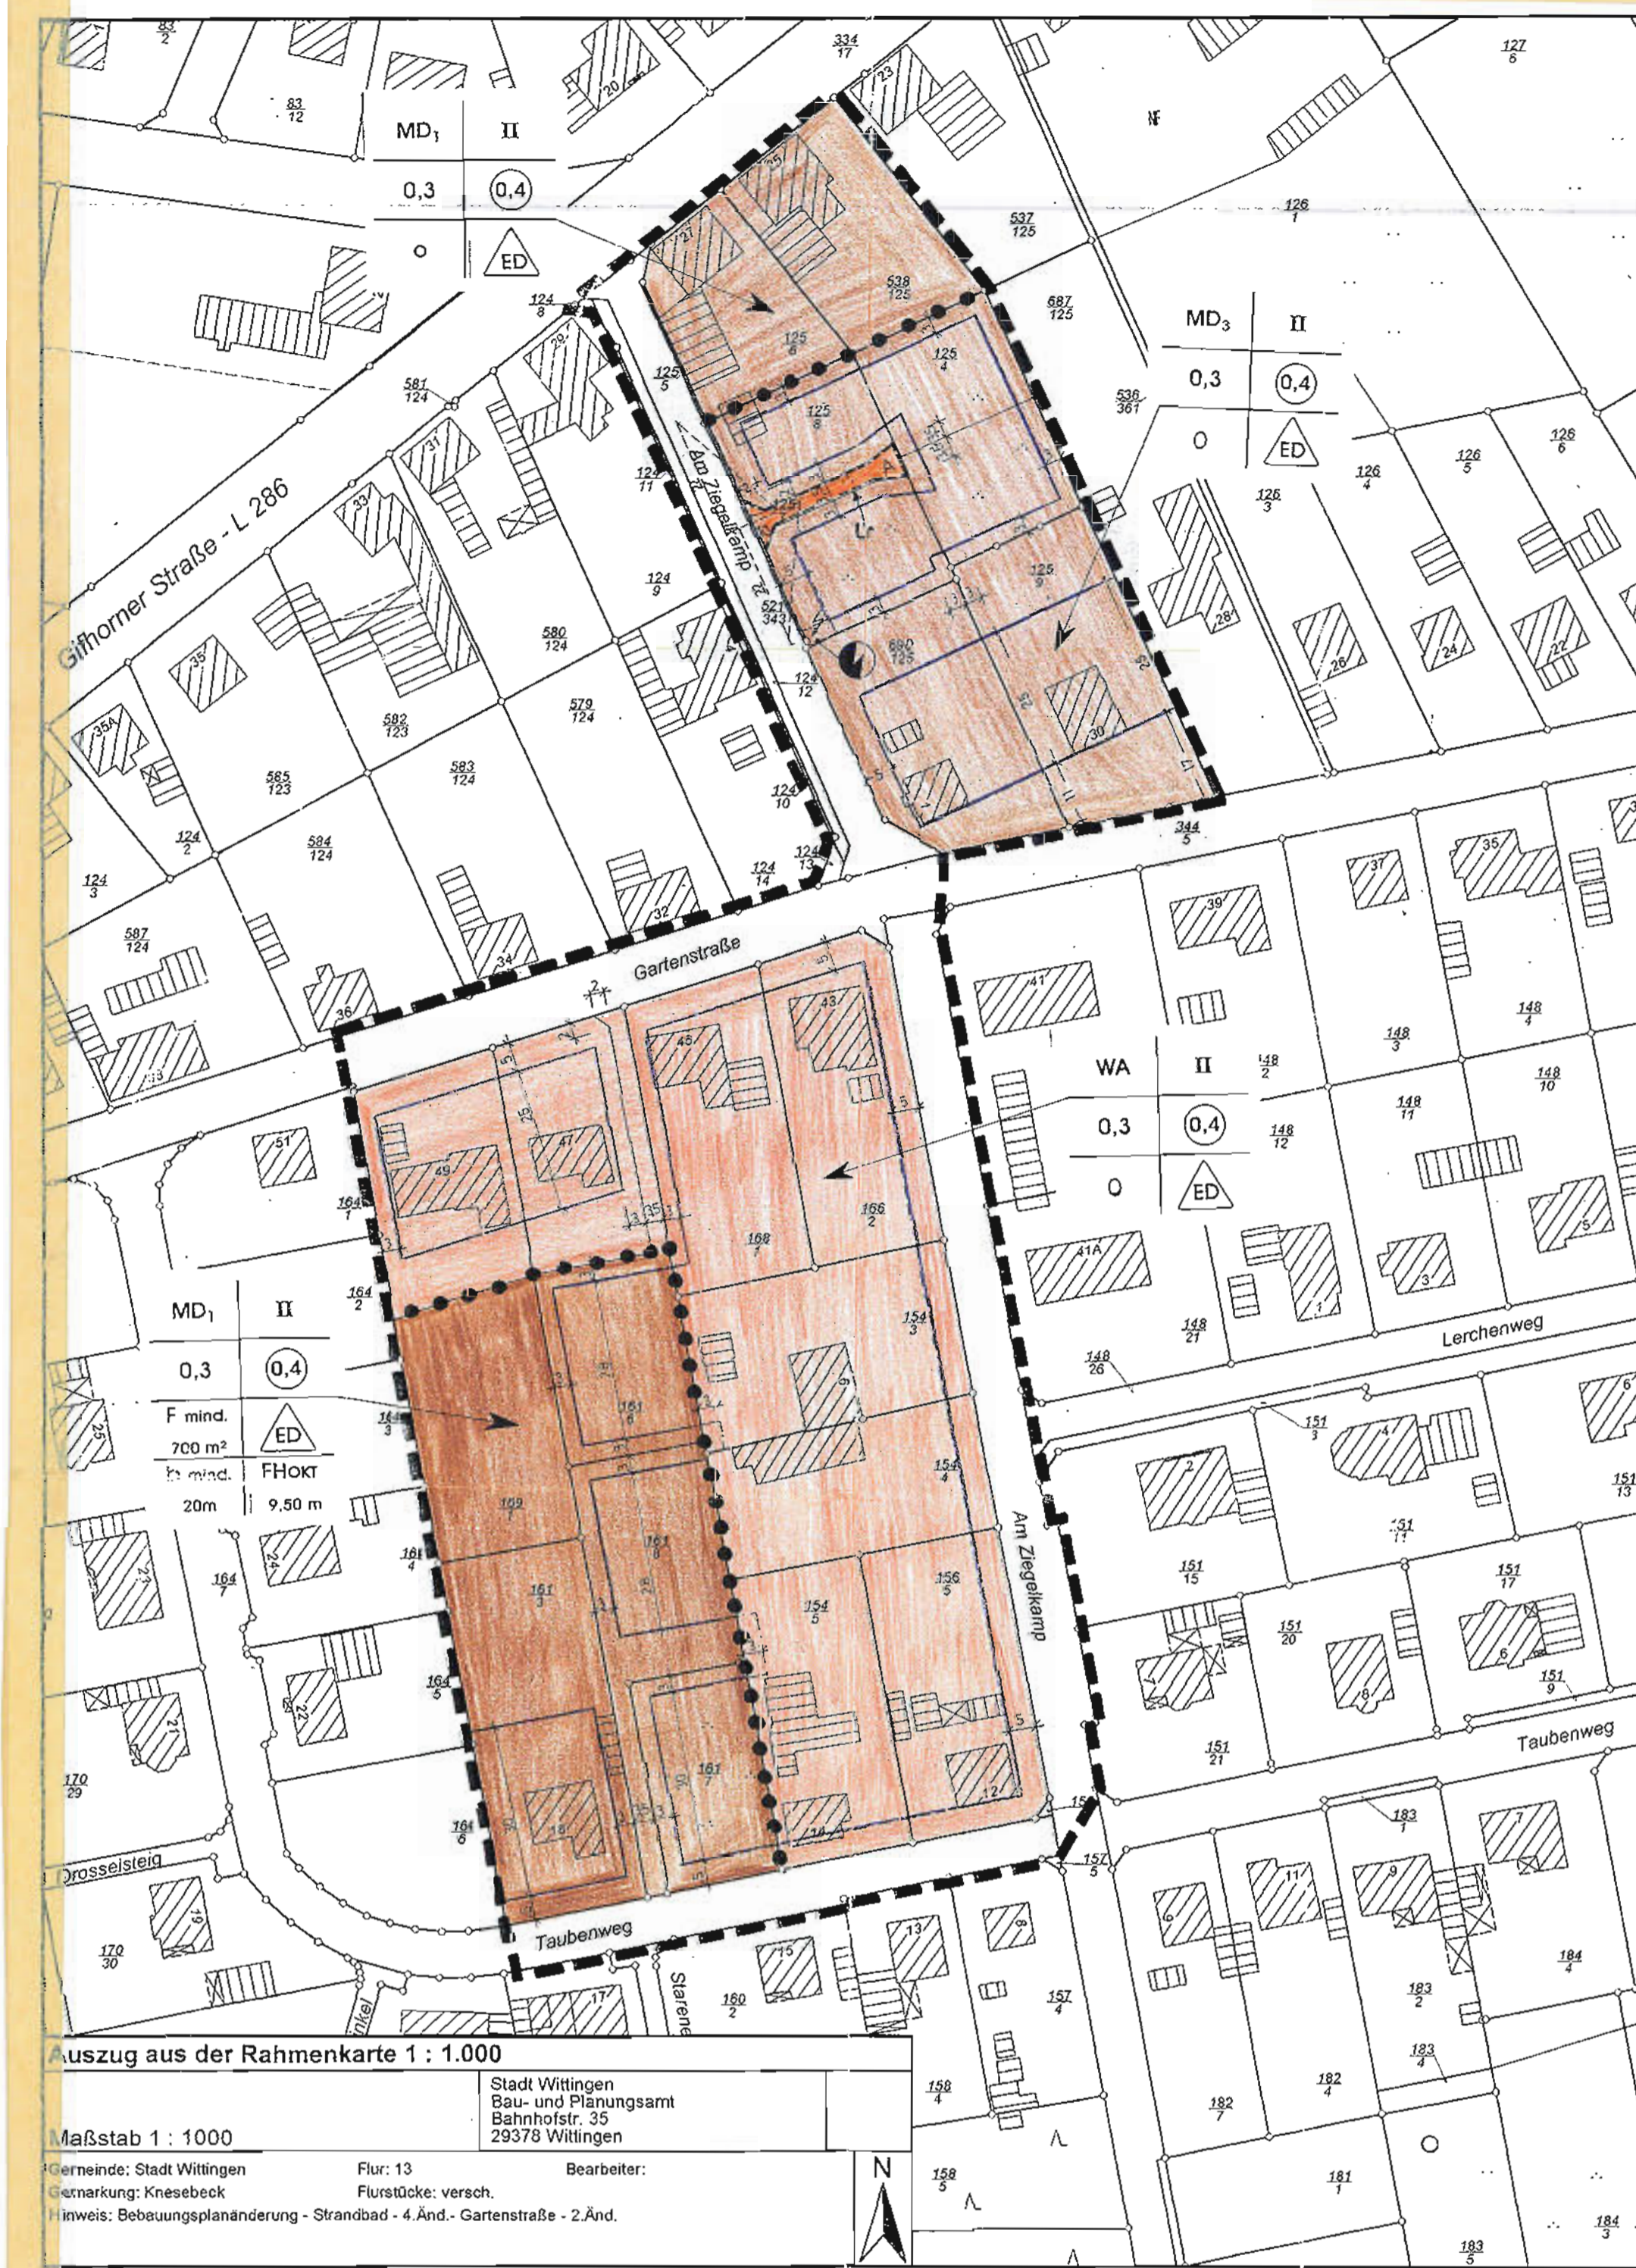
| $MD_1$ | II |
|---|---|
| 0,3 | (0,4) |
| o | ED |

| $MD_3$ | II |
|---|---|
| 0,3 | (0,4) |
| O | ED |

Gifhorner Straße - L 286

Am Ziegelkamp

Gartenstraße

| WA | II |
|---|---|
| 0,3 | (0,4) |
| O | ED |

| $MD_1$ | II |
|---|---|
| 0,3 | (0,4) |
| F mind. 700 m² | ED |
| b mind. 20m | FHOKT 9,50 m |

Am Ziegelkamp

Lerchenweg

Taubenweg

Drosselsteig

Taubenweg

Starene

$\frac{83}{2}$ $\frac{83}{12}$ $\frac{334}{17}$ $\frac{127}{6}$ $\frac{126}{1}$ $\frac{537}{125}$ $\frac{538}{125}$ $\frac{687}{125}$ $\frac{124}{8}$ $\frac{125}{6}$ $\frac{125}{4}$ $\frac{125}{5}$ $\frac{125}{8}$ $\frac{536}{361}$ $\frac{581}{124}$ $\frac{124}{11}$ $\frac{126}{6}$ $\frac{126}{5}$ $\frac{126}{4}$ $\frac{126}{3}$ $\frac{124}{9}$ $\frac{125}{9}$ $\frac{521}{343}$ $\frac{580}{124}$ $\frac{680}{125}$ $\frac{124}{12}$ $\frac{582}{123}$ $\frac{579}{124}$ $\frac{585}{123}$ $\frac{583}{124}$ $\frac{124}{10}$ $\frac{124}{2}$ $\frac{584}{124}$ $\frac{344}{5}$ $\frac{124}{3}$ $\frac{124}{14}$ $\frac{124}{13}$ $\frac{587}{124}$ $\frac{148}{4}$ $\frac{148}{3}$ $\frac{148}{2}$ $\frac{148}{10}$ $\frac{148}{11}$ $\frac{148}{12}$ $\frac{164}{1}$ $\frac{166}{2}$ $\frac{168}{1}$ $\frac{164}{2}$ $\frac{154}{3}$ $\frac{148}{21}$ $\frac{148}{26}$ $\frac{161}{6}$ $\frac{164}{3}$ $\frac{151}{3}$ $\frac{154}{4}$ $\frac{151}{13}$ $\frac{169}{1}$ $\frac{151}{11}$ $\frac{161}{4}$ $\frac{161}{8}$ $\frac{151}{15}$ $\frac{164}{7}$ $\frac{161}{3}$ $\frac{154}{5}$ $\frac{156}{5}$ $\frac{151}{17}$ $\frac{151}{20}$ $\frac{164}{5}$ $\frac{151}{9}$ $\frac{161}{7}$ $\frac{151}{21}$ $\frac{170}{29}$ $\frac{164}{6}$ $\frac{183}{1}$ $\frac{157}{5}$ $\frac{170}{30}$ $\frac{160}{2}$ $\frac{157}{4}$ $\frac{184}{4}$ $\frac{183}{2}$ $\frac{183}{4}$ $\frac{158}{4}$ $\frac{182}{4}$ $\frac{182}{7}$ $\frac{158}{5}$ $\frac{181}{1}$ $\frac{184}{3}$ $\frac{183}{5}$

Auszug aus der Rahmenkarte 1 : 1.000

Stadt Wittingen
Bau- und Planungsamt
Bahnhofstr. 35
29378 Wittingen

Maßstab 1 : 1000

Gemeinde: Stadt Wittingen Flur: 13 Bearbeiter:
Gemarkung: Knesebeck Flurstücke: versch.
Hinweis: Bebauungsplanänderung - Strandbad - 4.Änd.- Gartenstraße - 2.Änd.

N